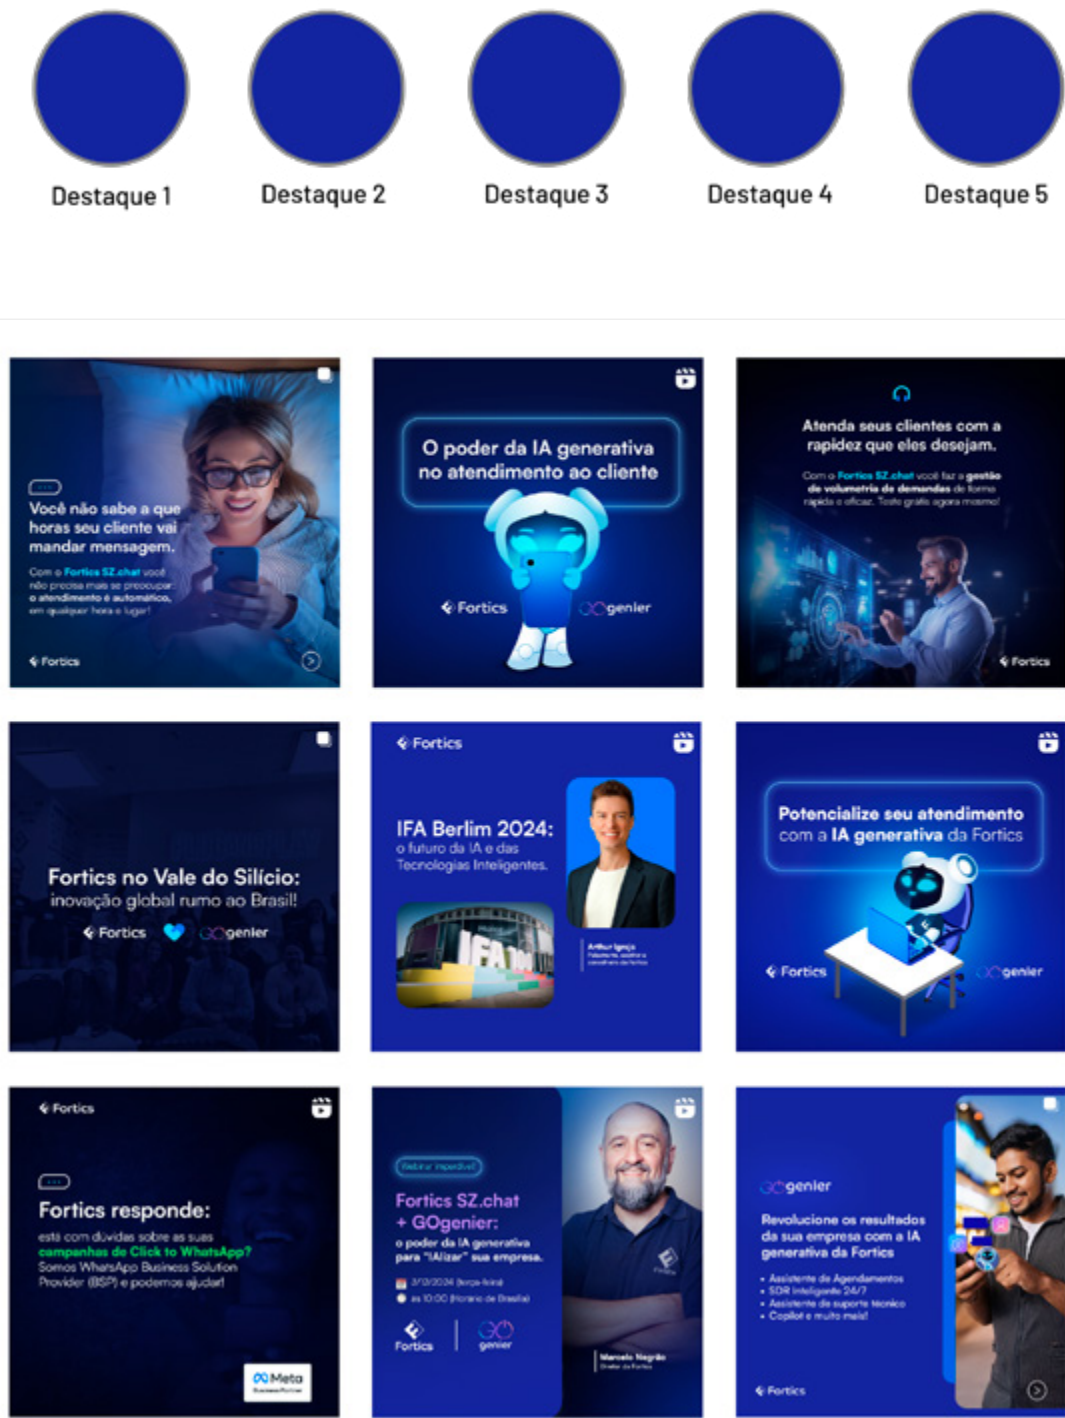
Destaque 1

Destaque 2

Destaque 3

Destaque 4

Destaque 5

Você não sabe a que horas seu cliente vai mandar mensagem.

Com o Fortics SZ.chat você não precisa mais se preocupar o atendimento é automático, em qualquer hora e lugar!

Fortics

O poder da IA generativa no atendimento ao cliente

Fortics

GOgenier

Atenda seus clientes com a rapidez que eles desejam.

Com o Fortics SZ.chat você faz a gestão de volumetria de demandas de forma rápida e eficaz. Teste grátis agora mesmo!

Fortics

Fortics no Vale do Silício: inovação global rumo ao Brasil!

Fortics

GOgenier

Fortics

IFA Berlim 2024: o futuro da IA e das Tecnologias Inteligentes.

IFA

Arthur Igreja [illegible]

Potencialize seu atendimento com a IA generativa da Fortics

Fortics

GOgenier

Fortics

Fortics responde:

está com dúvidas sobre as suas campanhas de Click to WhatsApp? Somos WhatsApp Business Solution Provider (BSP) e podemos ajudar!

Meta Business Partner

Webinar imperdível

Fortics SZ.chat + GOgenier:

o poder da IA generativa para "IAlizar" sua empresa.

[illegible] (terça-feira)

às 10:00 (Horário de Brasília)

Fortics

genier

Marcelo Negrão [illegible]

GOgenier

Revolucione os resultados da sua empresa com a IA generativa da Fortics

• Assistente de Agendamentos
• SDR Inteligente 24/7
• Assistente de suporte técnico
• Copilot e muito mais!

Fortics